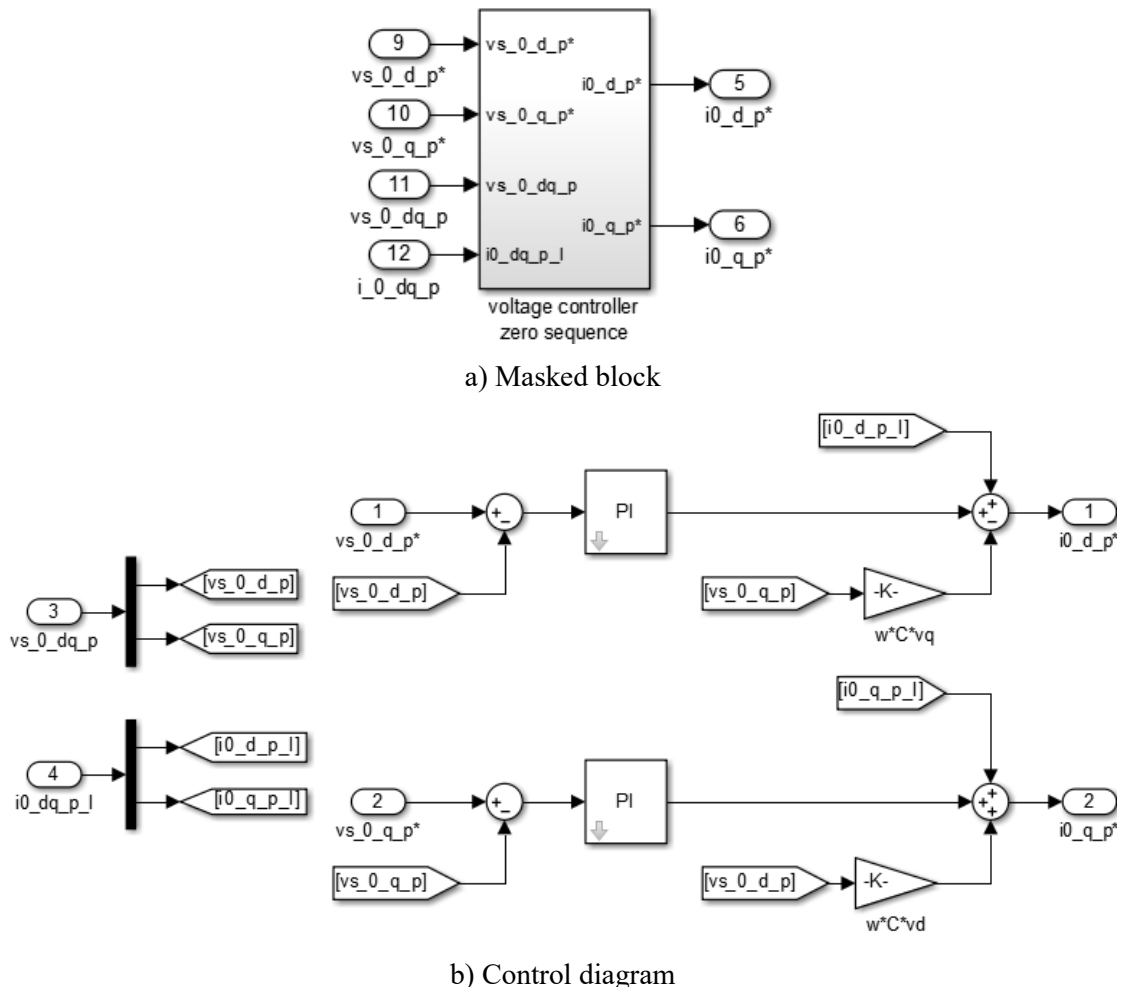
9
vs_0_d_p*
10
vs_0_q_p*
11
vs_0_dq_p
12
i_0_dq_p
vs_0_d_p*
vs_0_q_p*
vs_0_dq_p
i0_dq_p_l
i0_d_p*
i0_q_p*
voltage controller zero sequence
5
i0_d_p*
6
i0_q_p*

a) Masked block

3
vs_0_dq_p
[vs_0_d_p]
[vs_0_q_p]
4
i0_dq_p_l
[i0_d_p_l]
[i0_q_p_l]

1
vs_0_d_p*
+
-
[vs_0_d_p]
PI
[i0_d_p_l]
+
+
-
[vs_0_q_p]
-K-
w*C*vq
1
i0_d_p*

[i0_q_p_l]
2
vs_0_q_p*
+
-
[vs_0_q_p]
PI
+
+
+
[vs_0_d_p]
-K-
w*C*vd
2
i0_q_p*

b) Control diagram